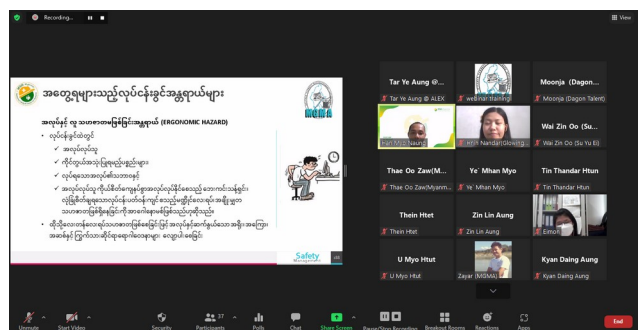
Recording...

View

အတွေ့ရှိများသည့်လုပ်ငန်းခွင်အန္တရာယ်များ

MGMA

အလုပ်နှင့် လူ သဟဇာတမဖြစ်ခြင်းအန္တရာယ် (ERGONOMIC HAZARD)

• လုပ်ငန်းခွင်ထဲတွင်
✓ အလုပ်လုပ်ပုံ
✓ ကိရိယာတန်ဆာပလာများ
✓ လုပ်ရသောအလုပ်၏သဘောသဘာဝ
✓ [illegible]
• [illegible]

Safety

Tar Ye Aung @...
Tar Ye Aung @ ALEX
webinar.training
Moonja (Dagon...
Moonja (Dagon Talent)
Han Myo Naung
Hnin Nandar(Glowing...
Wai Zin Oo (Su...
Wai Zin Oo (Su Yu Ei)
Thae Oo Zaw(M...
Thae Oo Zaw(Myanm...
Ye' Mhan Myo
Ye' Mhan Myo
Tin Thandar Htun
Tin Thandar Htun
Thein Htet
Thein Htet
Zin Lin Aung
Zin Lin Aung
Eimon
U Myo Htut
U Myo Htut
Zayar (MGMA)
Kyan Daing Aung
Kyan Daing Aung

Unmute
Start Video
Security
37
Participants
Polls
Chat
Share Screen
Pause/Stop Recording
Breakout Rooms
Reactions
Apps
End